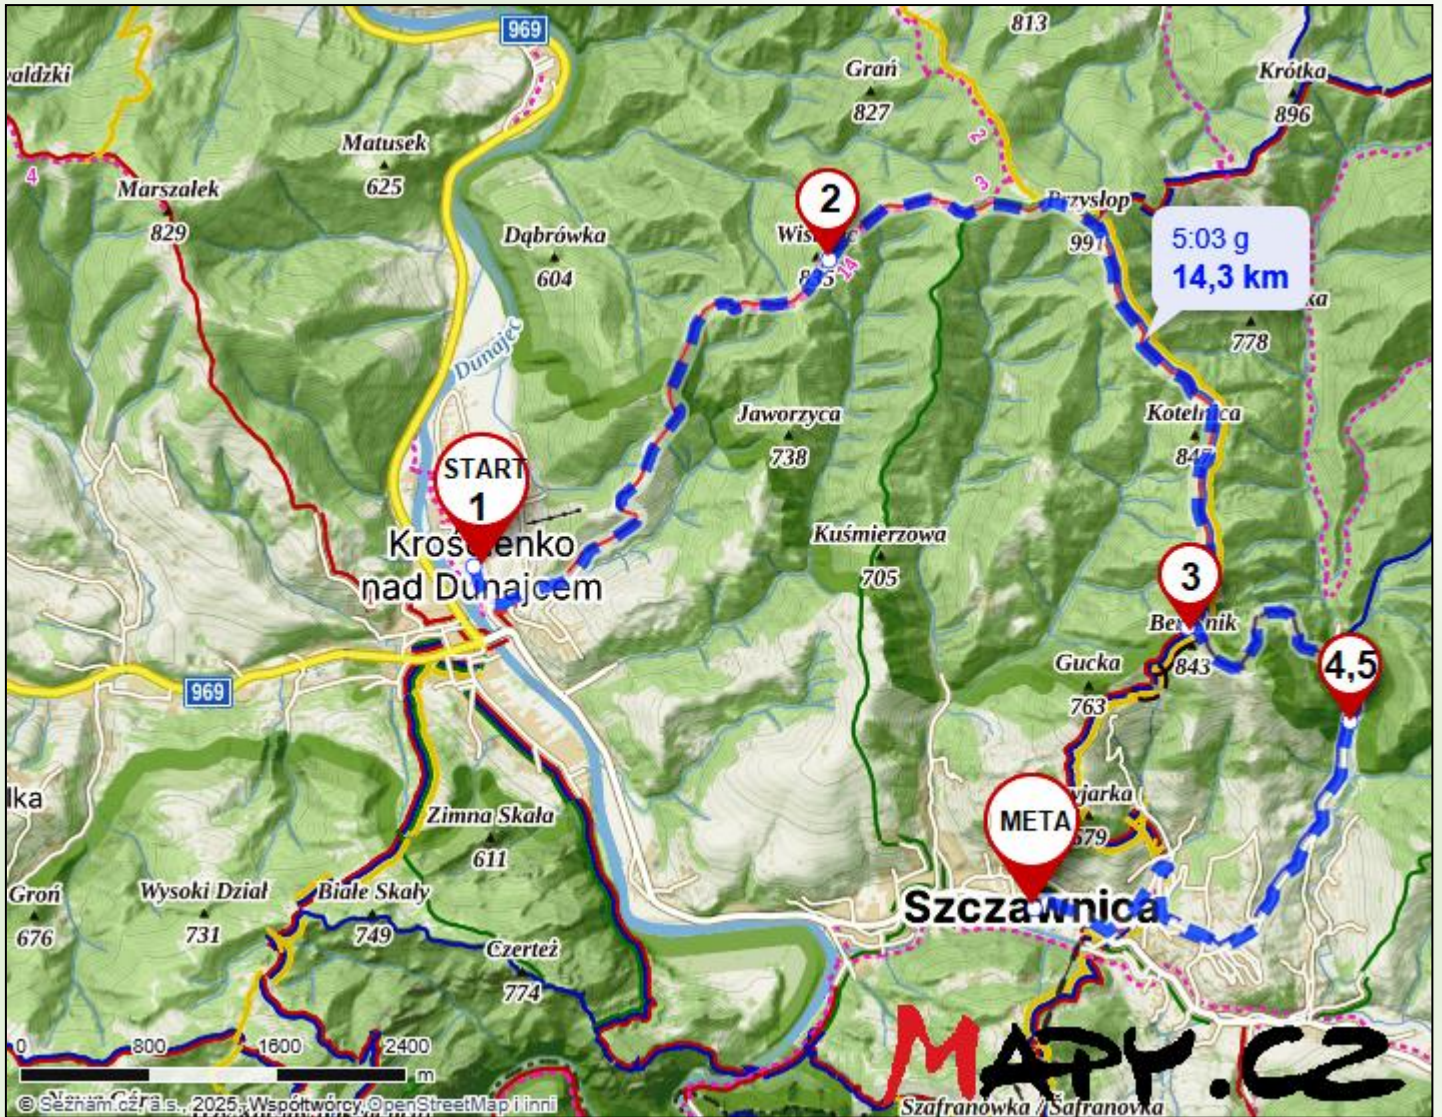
969
813
waldzki
Grań
827
Krótka
896
4
Matusek
625
Marszałek
829
2
3
Przysłop
991
Dąbrówka
604
2
Wis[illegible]
8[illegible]5
14
5:03 g
14,3 km
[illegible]ka
778
Dunajec
Jaworzyca
738
Kotelnica
847
START
1
Krościenko nad Dunajcem
Kuśmierzowa
705
3
Be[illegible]nik
843
Gucka
763
4,5
969
lka
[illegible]jarka
679
META
Zimna Skała
611
Groń
676
Wysoki Dział
731
Białe Skały
749
Szczawnica
Czerteż
774
0
800
1600
2400
m
© Seznam.cz, a.s., 2025, Współtwórcy OpenStreetMap i inni
Szafranówka / Šafranovka
MAPY.CZ